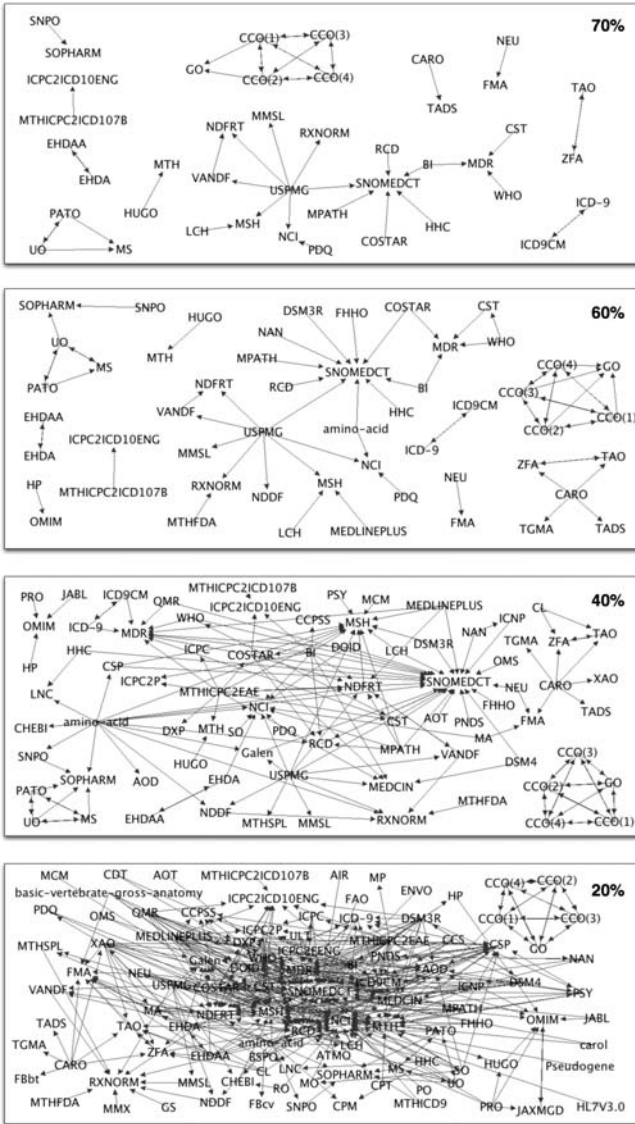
70%

SNPO
SOPHARM
ICPC2ICD10ENG
MTHICPC2ICD107B
EHDAA
EHDA
PATO
UO
MS
MTH
HUGO
CCO(1)
CCO(3)
GO
CCO(2)
CCO(4)
NDFRT
MMSL
RXNORM
VANDF
USPMG
LCH
MSH
NCI
PDQ
MPATH
SNOMEDCT
RCD
COSTAR
HHC
BI
MDR
CARO
TADS
NEU
FMA
CST
WHO
TAO
ZFA
ICD-9
ICD9CM

60%

SOPHARM
SNPO
UO
MS
PATO
HUGO
MTH
EHDAA
EHDA
ICPC2ICD10ENG
MTHICPC2ICD107B
HP
OMIM
DSM3R
FHHO
COSTAR
NAN
MPATH
SNOMEDCT
RCD
NDFRT
VANDF
USPMG
MMSL
RXNORM
NDDF
MTHFDA
LCH
MSH
MEDLINEPLUS
NCI
PDQ
HHC
amino-acid
BI
MDR
CST
WHO
ICD9CM
ICD-9
NEU
FMA
CCO(4)
GO
CCO(3)
CCO(2)
CCO(1)
ZFA
TAO
CARO
TGMA
TADS

40%

PRO
JABL
ICD9CM
OMIM
ICD-9
MDR
QMR
HP
HHC
LNC
CHEBI
amino-acid
SNPO
SOPHARM
PATO
UO
MS
CSP
ICPC2P
ICPC
WHO
MTHICPC2ICD107B
ICPC2ICD10ENG
CCPSS
COSTAR
BI
MTHICPC2EAE
NCI
DXP
MTH
SO
PDQ
Galen
HUGO
AOD
EHDA
EHDAA
NDDF
USPMG
MTHSPL
MMSL
PSY
MCM
MSH
MEDLINEPLUS
DSM3R
DOID
LCH
NDFRT
CST
RCD
MPATH
AOT
PNDS
MA
VANDF
MEDCIN
RXNORM
MTHFDA
DSM4
ICNP
NAN
OMS
SNOMEDCT
NEU
FHHO
FMA
CL
TGMA
ZFA
TAO
CARO
XAO
TADS
CCO(3)
CCO(2)
GO
CCO(4)
CCO(1)

20%

MCM
CDT
AOT
MTHICPC2ICD107B
AIR
MP
ENVO
HP
basic-vertebrate-gross-anatomy
ICPC2ICD10ENG
FAO
PDQ
OMS
QMR
CCPSS
ICPC
ICD-9
DSM3R
MEDLINEPLUS
ICPC2P
MTHICPC2EAE
CCS
CSP
MTHSPL
XAO
DXP
Galen
FMA
NEU
USPMG
VANDF
COSTAR
PNDS
AOD
ICNP
DSM4
MEDCIN
MPATH
MA
NDFRT
MSH
SNOMEDCT
NCI
MTH
FHHO
TADS
TAO
EHDA
RCD
PATO
OMIM
JABL
TGMA
CARO
ZFA
EHDAA
amino-acid
LCH
HHC
SO
carol
FBbt
RXNORM
MMSL
CHEBI
BSPO
CL
LNC
ATMO
SOPHARM
MS
UO
HUGO
Pseudogene
RO
MO
CPT
PO
MTHFDA
MMX
GS
NDDF
FBcv
SNPO
CPM
MTHICD9
PRO
JAXMGD
HL7V3.0
CCO(4)
CCO(2)
CCO(1)
CCO(3)
GO
NAN
PSY